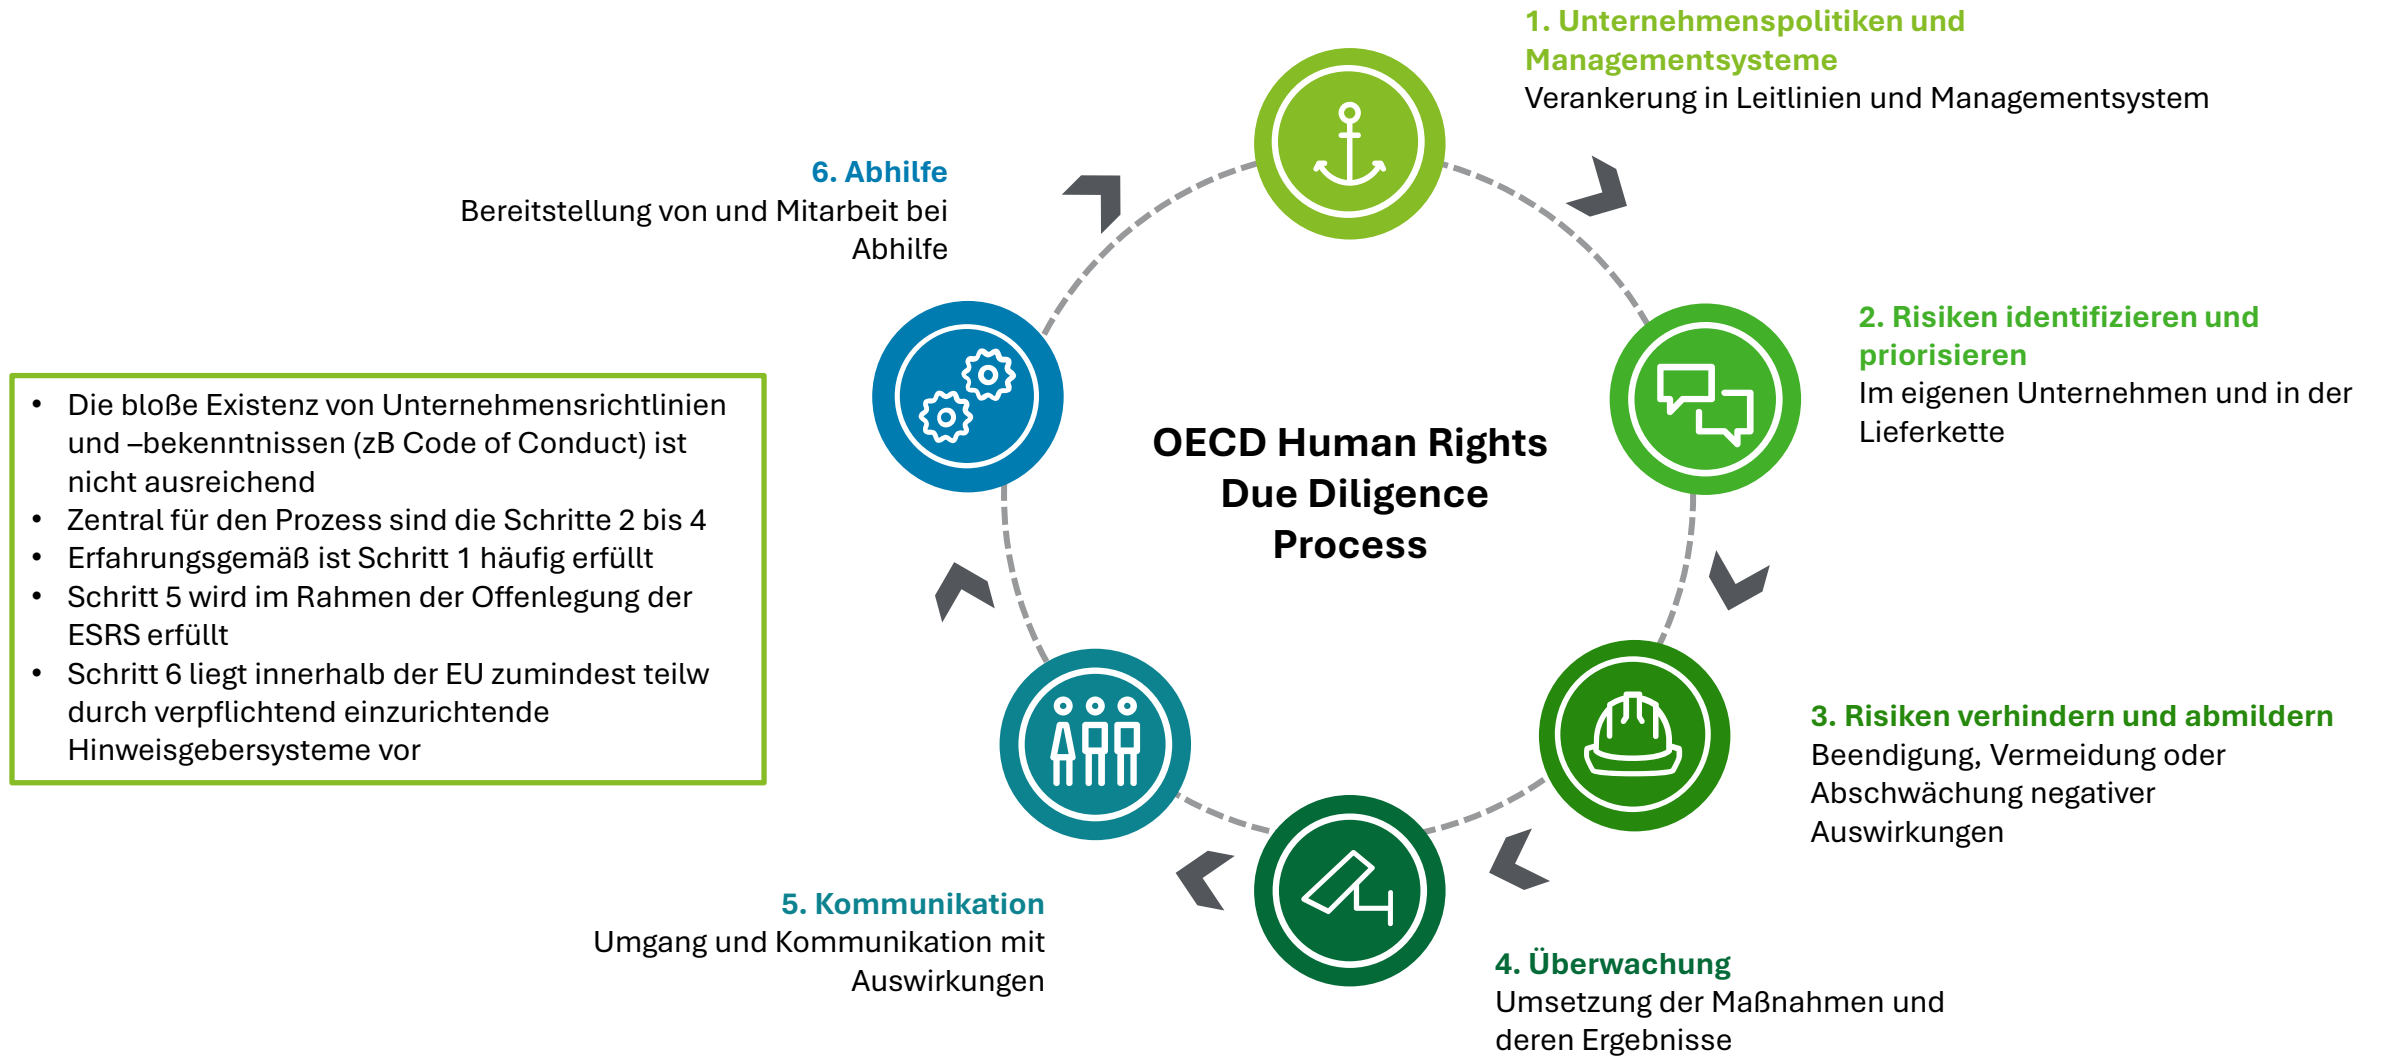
1. Unternehmenspolitiken und Managementsysteme
Verankerung in Leitlinien und Managementsystem

6. Abhilfe
Bereitstellung von und Mitarbeit bei Abhilfe

2. Risiken identifizieren und priorisieren
Im eigenen Unternehmen und in der Lieferkette

OECD Human Rights Due Diligence Process

- Die bloße Existenz von Unternehmensrichtlinien und –bekenntnissen (zB Code of Conduct) ist nicht ausreichend
- Zentral für den Prozess sind die Schritte 2 bis 4
- Erfahrungsgemäß ist Schritt 1 häufig erfüllt
- Schritt 5 wird im Rahmen der Offenlegung der ESRS erfüllt
- Schritt 6 liegt innerhalb der EU zumindest teilw durch verpflichtend einzurichtende Hinweisgebersysteme vor

3. Risiken verhindern und abmildern
Beendigung, Vermeidung oder Abschwächung negativer Auswirkungen

5. Kommunikation
Umgang und Kommunikation mit Auswirkungen

4. Überwachung
Umsetzung der Maßnahmen und deren Ergebnisse